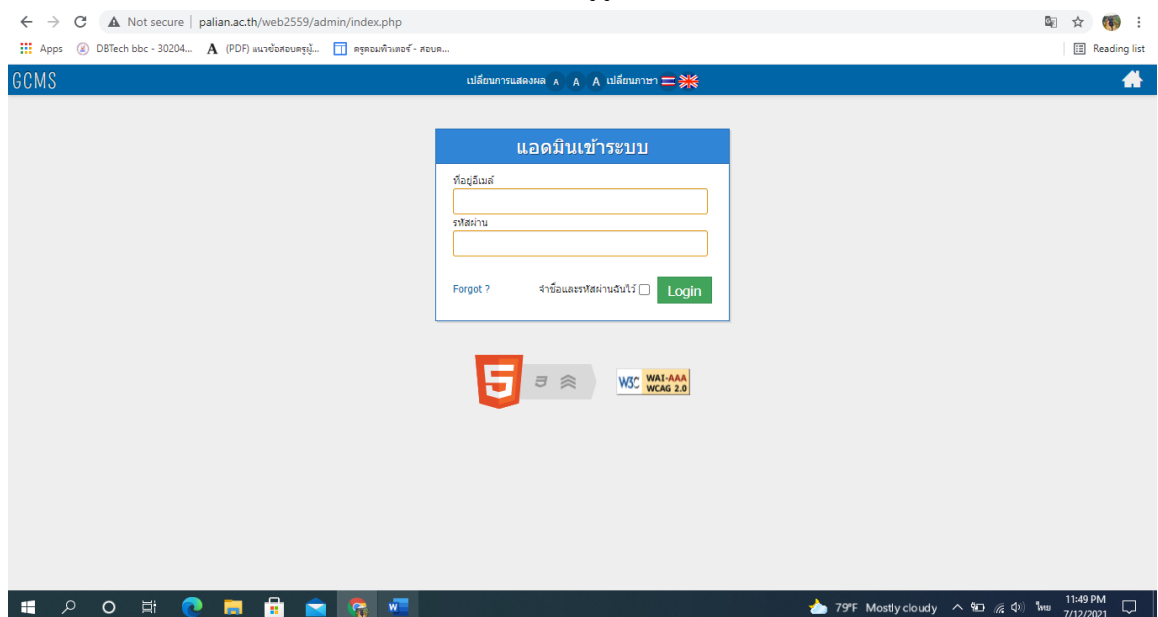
Not secure | palian.ac.th/web2559/admin/index.php

Apps DBTech bbc - 30204... (PDF) แนวข้อสอบครูผู้... ครูคอมพิวเตอร์ - สอบค... Reading list

GCMS

เปลี่ยนการแสดงผล A A A เปลี่ยนภาษา

แอดมินเข้าระบบ

ที่อยู่อีเมล์

รหัสผ่าน

Forgot ? จำข้อและรหัสผ่านฉันไว้ Login

5

W3C WAI-AAA WCAG 2.0

79°F Mostly cloudy ไทย 11:49 PM 7/12/2021